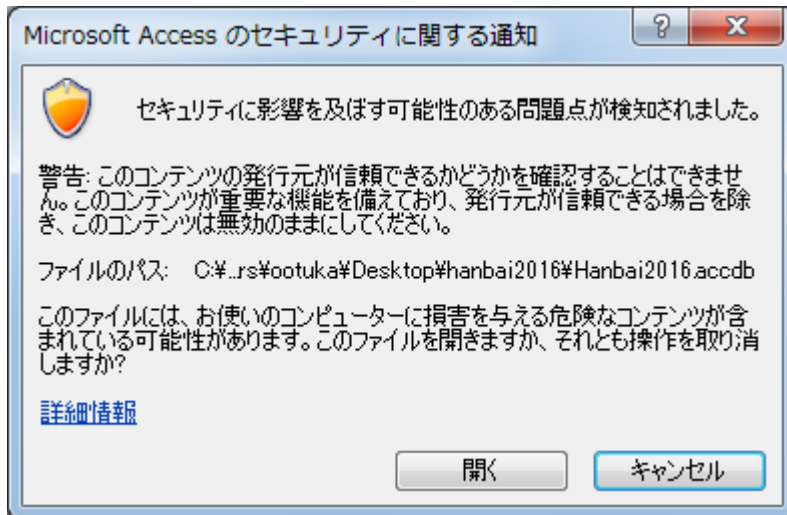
Microsoft Access のセキュリティに関する通知

?

X

セキュリティに影響を及ぼす可能性のある問題点が検知されました。

警告: このコンテンツの発行元が信頼できるかどうかを確認することはできません。このコンテンツが重要な機能を備えており、発行元が信頼できる場合を除き、このコンテンツは無効のままにしてください。

ファイルのパス: C:¥...rs¥ootuka¥Desktop¥hanbai2016¥Hanbai2016.accdb

このファイルには、お使いのコンピューターに損害を与える危険なコンテンツが含まれている可能性があります。このファイルを開きますか、それとも操作を取り消しますか?

詳細情報

開く

キャンセル